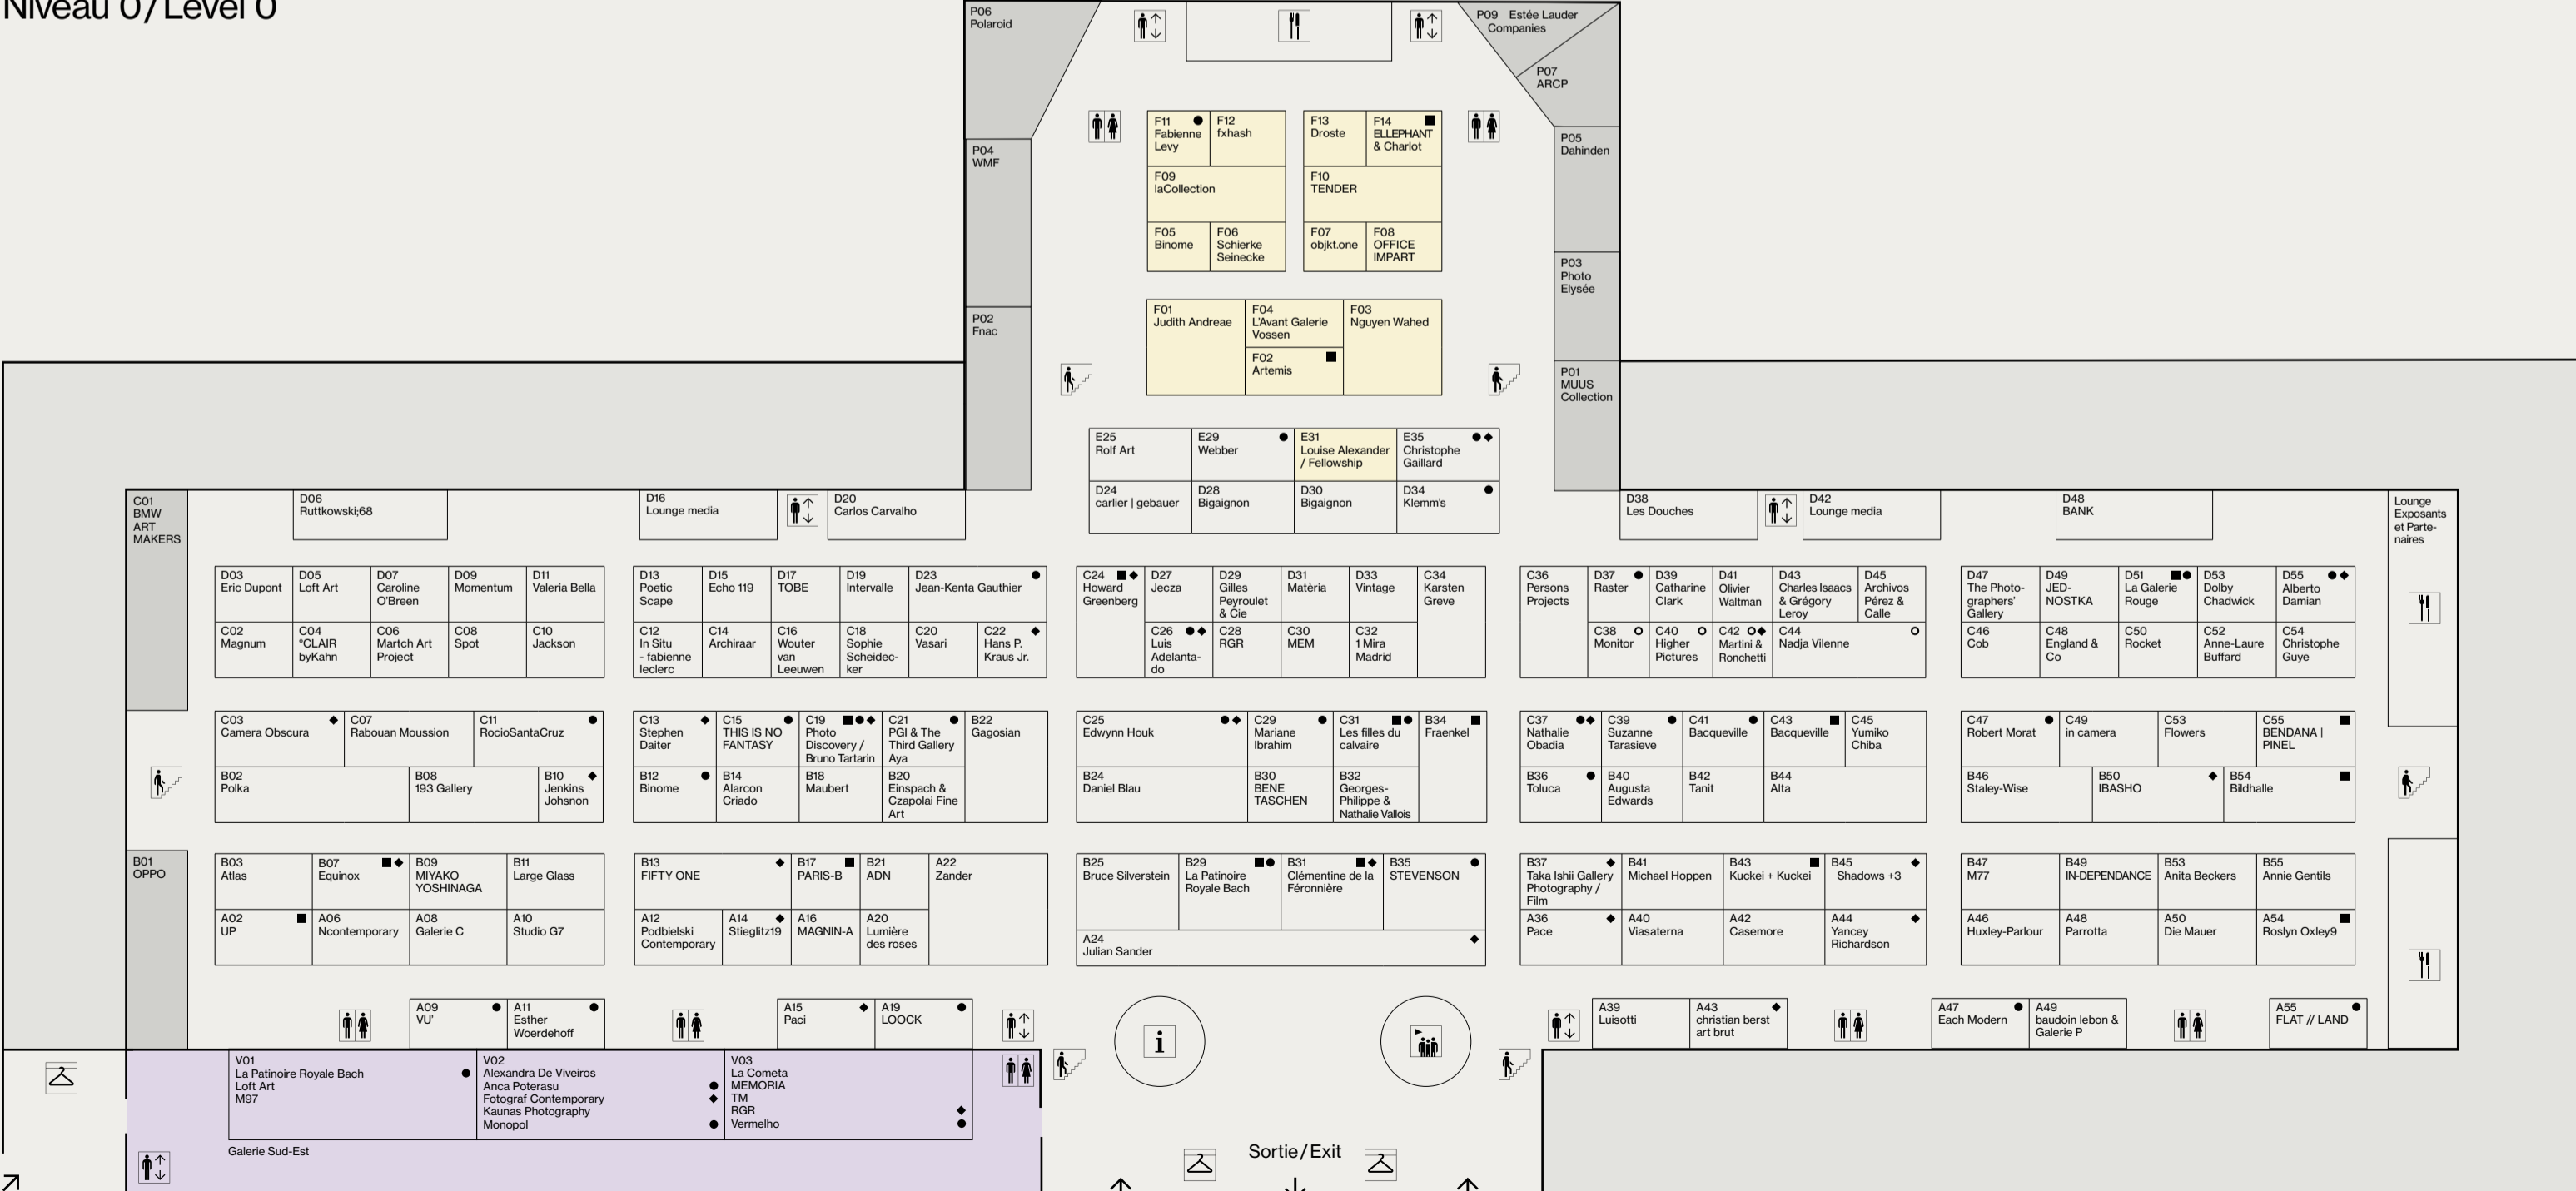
Niveau 0 / Level 0

P06
Polaroid

P09 Estée Lauder Companies

P07
ARCP

P04
WMF

P05
Dahinden

P02
Fnac

P03
Photo Elysée

P01
MUUS Collection

F11 Fabienne Levy
F12 fxhash
F13 Droste
F14 ELLEPHANT & Charlot
F09 laCollection
F10 TENDER
F05 Binome
F06 Schierke Seinecke
F07 objkt.one
F08 OFFICE IMPART

F01 Judith Andreae
F04 L'Avant Galerie Vossen
F03 Nguyen Wahed
F02 Artemis

E25 Rolf Art
E29 Webber
E31 Louise Alexander / Fellowship
E35 Christophe Gaillard
D24 carlier | gebauer
D28 Bigaignon
D30 Bigaignon
D34 Klemm's

C01 BMW ART MAKERS
D06 Ruttkowski;68
D16 Lounge media
D20 Carlos Carvalho
D38 Les Douches
D42 Lounge media
D48 BANK
Lounge Exposants et Partenaires

D03 Eric Dupont
D05 Loft Art
D07 Caroline O'Breen
D09 Momentum
D11 Valeria Bella
C02 Magnum
C04 °CLAIR byKahn
C06 Martch Art Project
C08 Spot
C10 Jackson

D13 Poetic Scape
D15 Echo 119
D17 TOBE
D19 Intervalle
D23 Jean-Kenta Gauthier
C12 In Situ - fabienne leclerc
C14 Archiraar
C16 Wouter van Leeuwen
C18 Sophie Scheidecker
C20 Vasari
C22 Hans P. Kraus Jr.

C24 Howard Greenberg
D27 Jecza
D29 Gilles Peyroulet & Cie
D31 Matèria
D33 Vintage
C34 Karsten Greve
C26 Luis Adelantado
C28 RGR
C30 MEM
C32 1 Mira Madrid

C36 Persons Projects
D37 Raster
D39 Catharine Clark
D41 Olivier Waltman
D43 Charles Isaacs & Grégory Leroy
D45 Archivos Pérez & Calle
C38 Monitor
C40 Higher Pictures
C42 Martini & Ronchetti
C44 Nadja Vilenne

D47 The Photographers' Gallery
D49 JED-NOSTKA
D51 La Galerie Rouge
D53 Dolby Chadwick
D55 Alberto Damian
C46 Cob
C48 England & Co
C50 Rocket
C52 Anne-Laure Buffard
C54 Christophe Guye

C03 Camera Obscura
C07 Rabouan Moussion
C11 RocioSantaCruz
B02 Polka
B08 193 Gallery
B10 Jenkins Johnson

C13 Stephen Daiter
C15 THIS IS NO FANTASY
C19 Photo Discovery / Bruno Tartarin
C21 PGI & The Third Gallery Aya
B22 Gagosian
B12 Binome
B14 Alarcon Criado
B18 Maubert
B20 Einspach & Czapolai Fine Art

C25 Edwynn Houk
C29 Mariane Ibrahim
C31 Les filles du calvaire
B34 Fraenkel
B24 Daniel Blau
B30 BENE TASCHEN
B32 Georges-Philippe & Nathalie Vallois

C37 Nathalie Obadia
C39 Suzanne Tarasieve
C41 Bacqueville
C43 Bacqueville
C45 Yumiko Chiba
B36 Toluca
B40 Augusta Edwards
B42 Tanit
B44 Alta

C47 Robert Morat
C49 in camera
C53 Flowers
C55 BENDANA | PINEL
B46 Staley-Wise
B50 IBASHO
B54 Bildhalle

B01 OPPO
B03 Atlas
B07 Equinox
B09 MIYAKO YOSHINAGA
B11 Large Glass
A02 UP
A06 Ncontemporary
A08 Galerie C
A10 Studio G7

B13 FIFTY ONE
B17 PARIS-B
B21 ADN
A22 Zander
A12 Podbielski Contemporary
A14 Stieglitz19
A16 MAGNIN-A
A20 Lumière des roses

B25 Bruce Silverstein
B29 La Patinoire Royale Bach
B31 Clémentine de la Féronnière
B35 STEVENSON
A24 Julian Sander

B37 Taka Ishii Gallery Photography / Film
B41 Michael Hoppen
B43 Kuckei + Kuckei
B45 Shadows +3
A36 Pace
A40 Viasaterna
A42 Casemore
A44 Yancey Richardson

B47 M77
B49 IN-DEPENDANCE
B53 Anita Beckers
B55 Annie Gentils
A46 Huxley-Parlour
A48 Parrotta
A50 Die Mauer
A54 Roslyn Oxley9

A09 VU'
A11 Esther Woerdehoff
A15 Paci
A19 LOOCK
A39 Luisotti
A43 christian berst art brut
A47 Each Modern
A49 baudoin lebon & Galerie P
A55 FLAT // LAND

V01 La Patinoire Royale Bach Loft Art M97
V02 Alexandra De Viveiros Anca Poterasu Fotograf Contemporary Kaunas Photography Monopol
V03 La Cometa MEMORIA TM RGR Vermelho
Galerie Sud-Est

i

Sortie / Exit